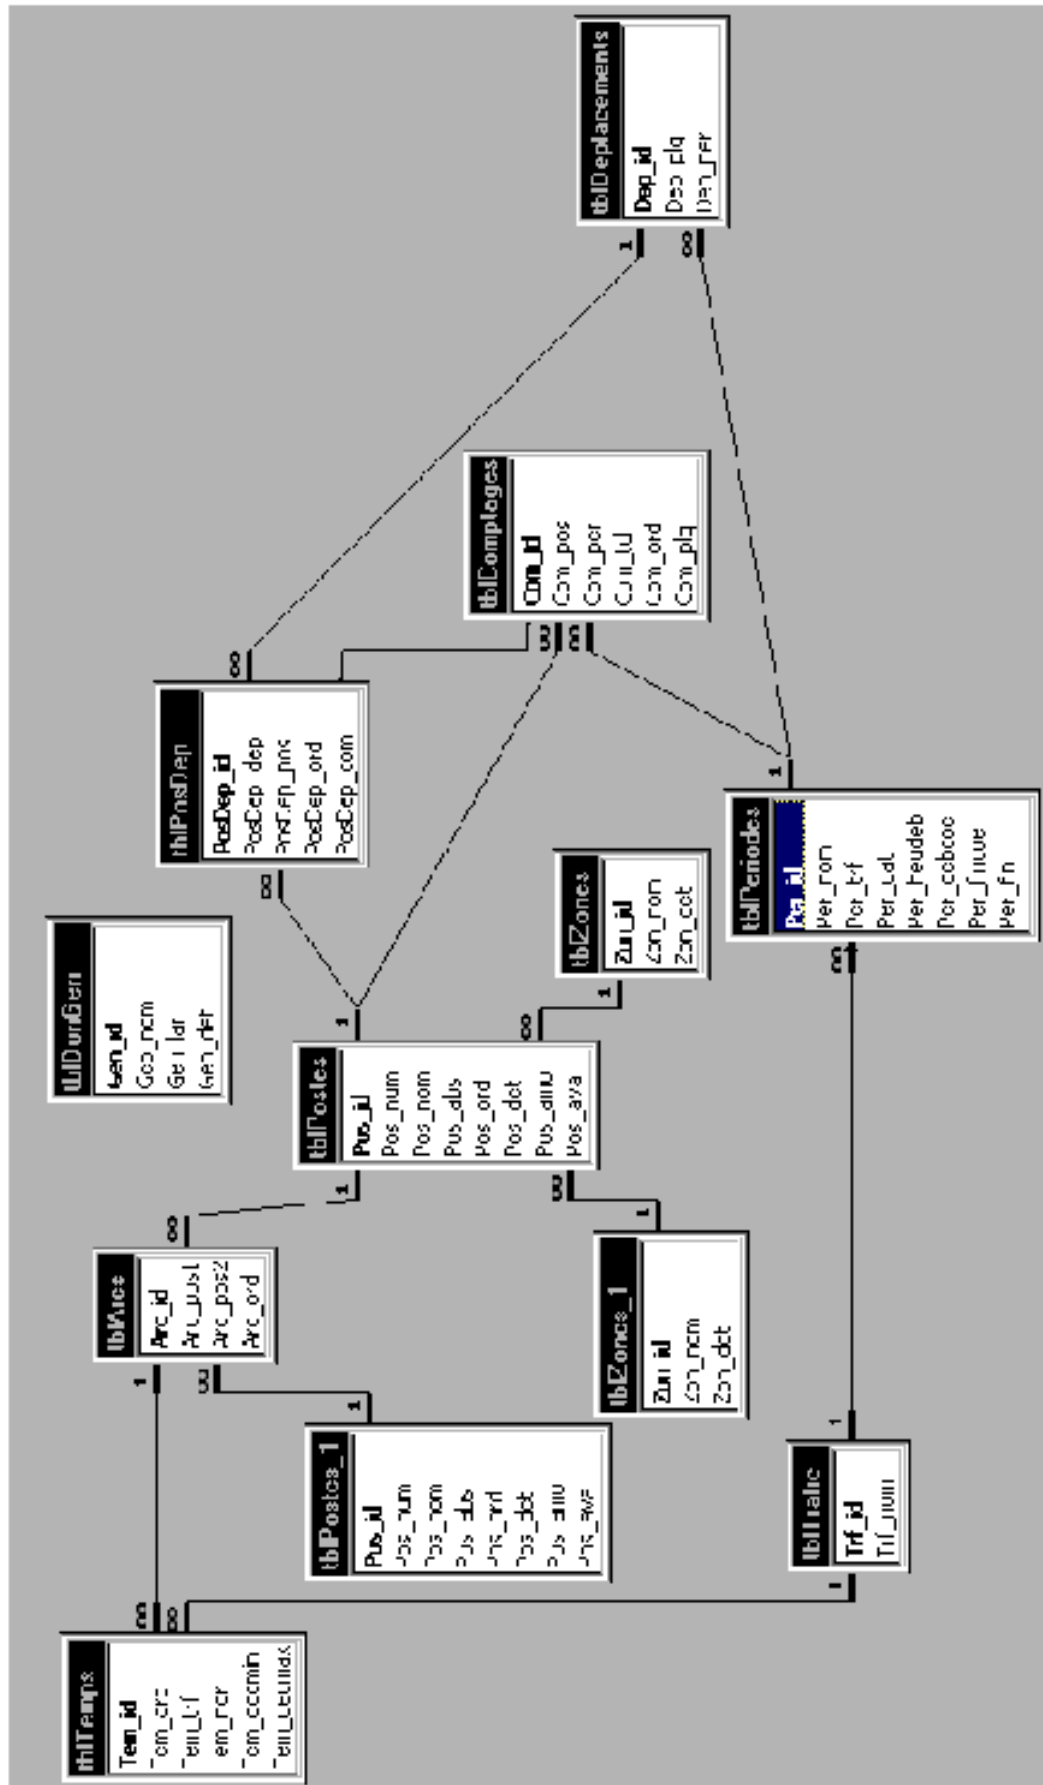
tblDeplacements
Dep_id
Dep_plq
Dep_per

1
∞

tblComptages
Com_id
Com_pos
Com_per
Com_tul
Com_ord
Com_plq

tblPosDep
PosDep_id
PosDep_dep
PosDep_pos
PosDep_ord
PosDep_com

tblDurGen
Gen_id
Gen_nom
Gen_lar
Gen_der

tblZones
Zon_id
Zon_nom
Zon_dct

tblPeriodes
Per_id
Per_nom
Per_trf
Per_dat
Per_heudeb
Per_cobcoo
Per_jnlue
Per_fin

tblPostes
Pos_id
Pos_num
Pos_nom
Pos_dus
Pos_ord
Pos_dct
Pos_dmu
Pos_ava

tblArcs
Arc_id
Arc_pos1
Arc_pos2
Arc_ord

tblZones_1
Zon_id
Zon_nom
Zon_dct

tblPostes_1
Pos_id
Pos_num
Pos_nom
Pos_dus
Pos_ord
Pos_dct
Pos_dmu
Pos_ava

tblTrafic
Trf_id
Trf_nom

tblTemps
Tem_id
Tem_crs
Tem_trf
Tem_per
Tem_ccmin
Tem_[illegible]

1
∞
1
∞
1
∞
1
∞
1
∞
1
∞
1
∞
1
∞
1
∞
1
∞